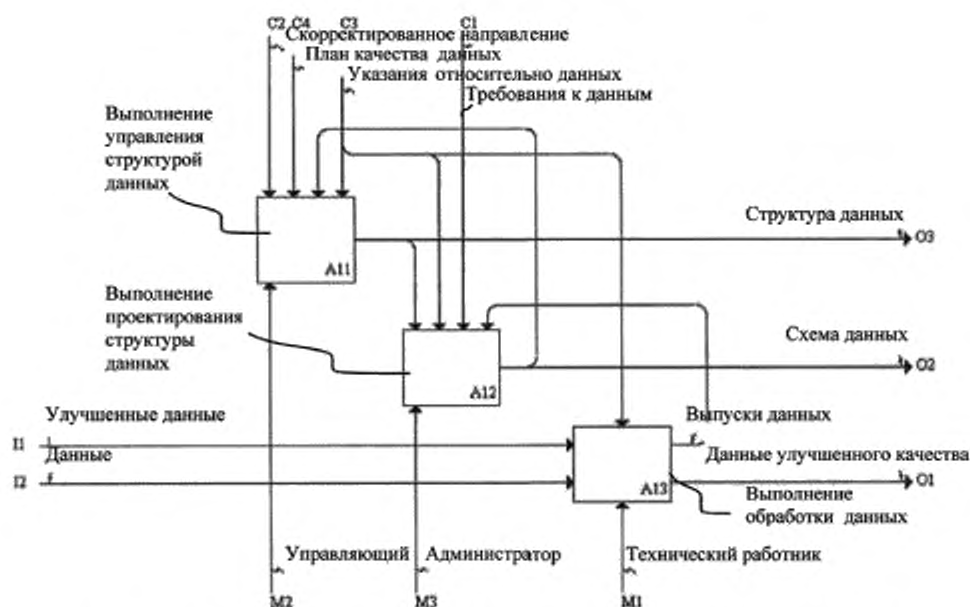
C2 C4 C3 C1
Скорректированное направление
План качества данных
Указания относительно данных
Требования к данным

Выполнение управления структурой данных

A11

Структура данных
O3

Выполнение проектирования структуры данных

A12

Схема данных
O2

Улучшенные данные
I1
Данные
I2

Выпуски данных
Данные улучшенного качества

A13

O1

Выполнение обработки данных

Управляющий
Администратор
Технический работник

M2
M3
M1